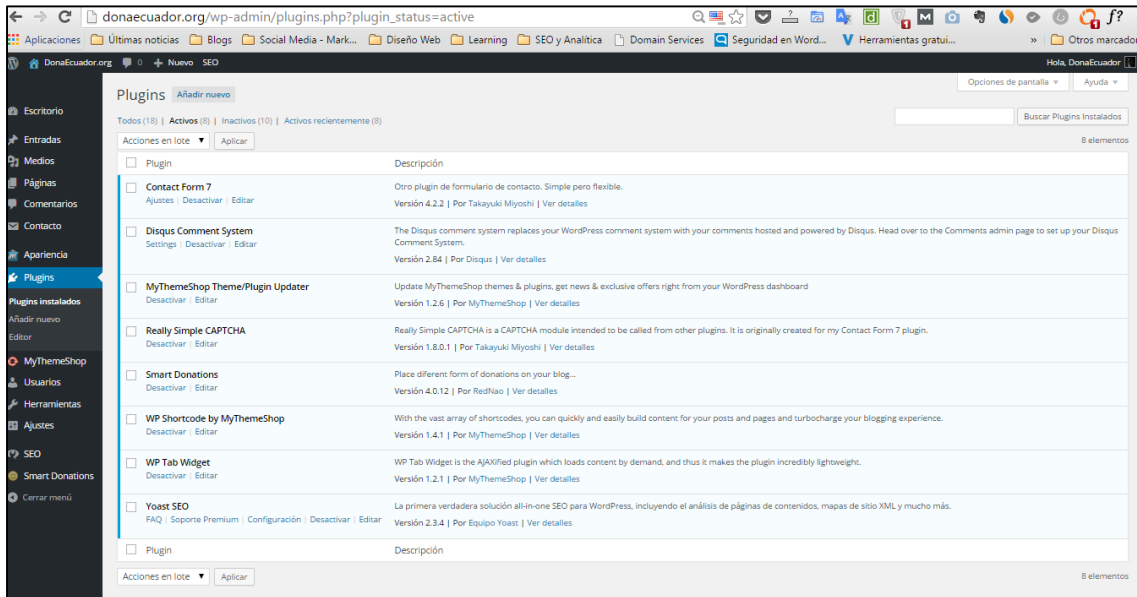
donaecuador.org/wp-admin/plugins.php?plugin_status=active

Aplicaciones Últimas noticias Blogs Social Media - Mark... Diseño Web Learning SEO y Analítica Domain Services Seguridad en Word... Herramientas gratui... » Otros marcador

DonaEcuador.org 0 + Nuevo SEO Hola, DonaEcuador

Opciones de pantalla ▼ Ayuda ▼

Escritorio
Entradas
Medios
Páginas
Comentarios
Contacto
Apariencia
Plugins
Plugins instalados
Añadir nuevo
Editor
MyThemeShop
Usuarios
Herramientas
Ajustes
SEO
Smart Donations
Cerrar menú

Plugins Añadir nuevo

Todos (18) | Activos (8) | Inactivos (10) | Activos recientemente (8)

Buscar Plugins Instalados

Acciones en lote ▼ Aplicar 8 elementos

| Plugin | Descripción |
|---|---|
| Contact Form 7<br>Ajustes \| Desactivar \| Editar | Otro plugin de formulario de contacto. Simple pero flexible.<br>Versión 4.2.2 \| Por Takayuki Miyoshi \| Ver detalles |
| Disqus Comment System<br>Settings \| Desactivar \| Editar | The Disqus comment system replaces your WordPress comment system with your comments hosted and powered by Disqus. Head over to the Comments admin page to set up your Disqus Comment System.<br>Versión 2.84 \| Por Disqus \| Ver detalles |
| MyThemeShop Theme/Plugin Updater<br>Desactivar \| Editar | Update MyThemeShop themes & plugins, get news & exclusive offers right from your WordPress dashboard<br>Versión 1.2.6 \| Por MyThemeShop \| Ver detalles |
| Really Simple CAPTCHA<br>Desactivar \| Editar | Really Simple CAPTCHA is a CAPTCHA module intended to be called from other plugins. It is originally created for my Contact Form 7 plugin.<br>Versión 1.8.0.1 \| Por Takayuki Miyoshi \| Ver detalles |
| Smart Donations<br>Desactivar \| Editar | Place diferent form of donations on your blog...<br>Versión 4.0.12 \| Por RedNao \| Ver detalles |
| WP Shortcode by MyThemeShop<br>Desactivar \| Editar | With the vast array of shortcodes, you can quickly and easily build content for your posts and pages and turbocharge your blogging experience.<br>Versión 1.4.1 \| Por MyThemeShop \| Ver detalles |
| WP Tab Widget<br>Desactivar \| Editar | WP Tab Widget is the AJAXified plugin which loads content by demand, and thus it makes the plugin incredibly lightweight.<br>Versión 1.2.1 \| Por MyThemeShop \| Ver detalles |
| Yoast SEO<br>FAQ \| Soporte Premium \| Configuración \| Desactivar \| Editar | La primera verdadera solución all-in-one SEO para WordPress, incluyendo el análisis de páginas de contenidos, mapas de sitio XML y mucho más.<br>Versión 2.3.4 \| Por Equipo Yoast \| Ver detalles |
| Plugin | Descripción |

Acciones en lote ▼ Aplicar 8 elementos